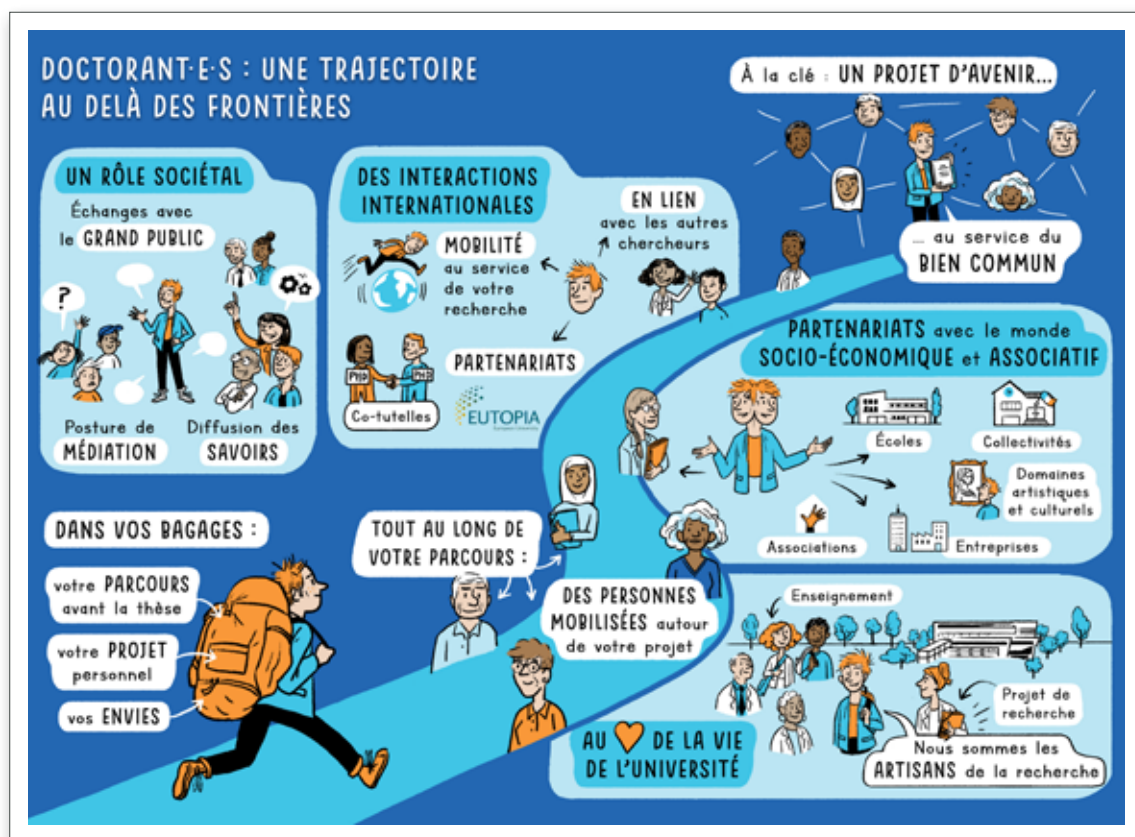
DOCTORANT·E·S : UNE TRAJECTOIRE AU DELÀ DES FRONTIÈRES

À la clé : UN PROJET D'AVENIR...

... au service du BIEN COMMUN

UN RÔLE SOCIÉTAL

Échanges avec le GRAND PUBLIC

?

Posture de MÉDIATION

Diffusion des SAVOIRS

DES INTERACTIONS INTERNATIONALES

EN LIEN avec les autres chercheurs

MOBILITÉ au service de votre recherche

PARTENARIATS

PhD

PhD

Co-tutelles

EUTOPIA

PARTENARIATS avec le monde SOCIO-ÉCONOMIQUE et ASSOCIATIF

Écoles

Collectivités

Domaines artistiques et culturels

Associations

Entreprises

DANS VOS BAGAGES :

votre PARCOURS avant la thèse

votre PROJET personnel

vos ENVIES

TOUT AU LONG DE VOTRE PARCOURS :

DES PERSONNES MOBILISÉES autour de votre projet

Enseignement

Projet de recherche

Nous sommes les ARTISANS de la recherche

AU ♥ DE LA VIE DE L'UNIVERSITÉ